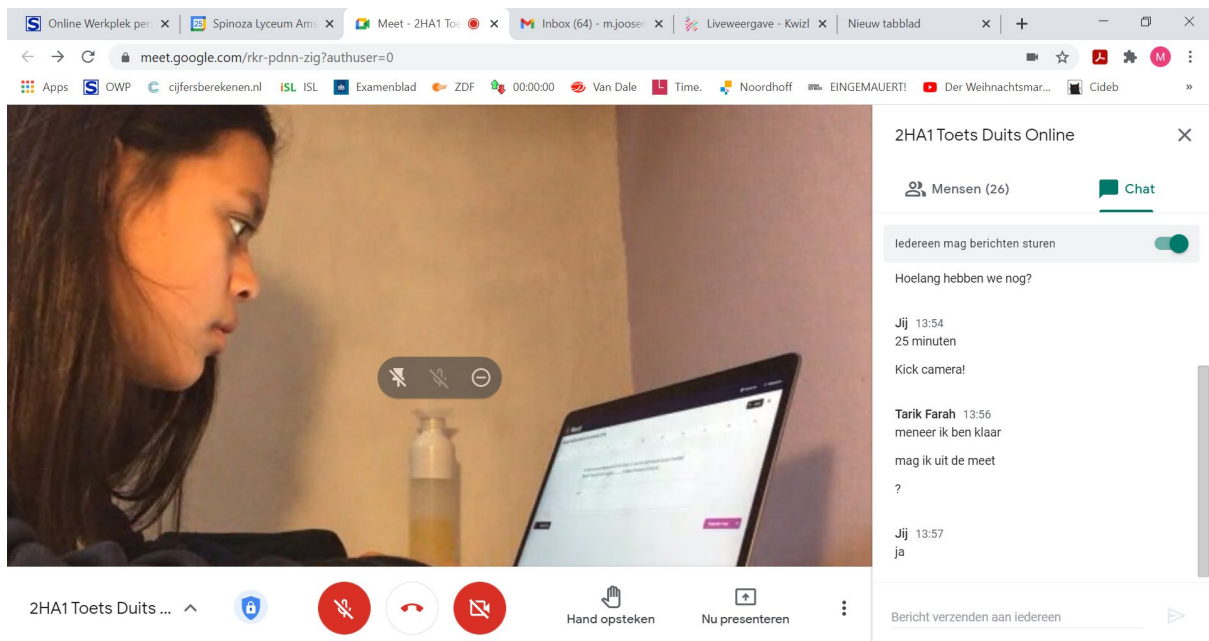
Online Werkplek per | Spinoza Lyceum Ams | Meet - 2HA1 Toe | Inbox (64) - m.joosen | Liveweergave - Kwizl | Nieuw tabblad

meet.google.com/rkr-pdnn-zig?authuser=0

Apps OWP cijfersberekenen.nl ISL Examenblad ZDF 00:00:00 Van Dale Time. Noordhoff EINGEMAUERT! Der Weihnachtsmar... Cideb

2HA1 Toets Duits Online

Mensen (26)

Chat

Iedereen mag berichten sturen

Hoelang hebben we nog?

Jij 13:54
25 minuten

Kick camera!

Tarik Farah 13:56
meneer ik ben klaar

mag ik uit de meet

?

Jij 13:57
ja

2HA1 Toets Duits ...

Hand opsteken

Nu presenteren

Bericht verzenden aan iedereen